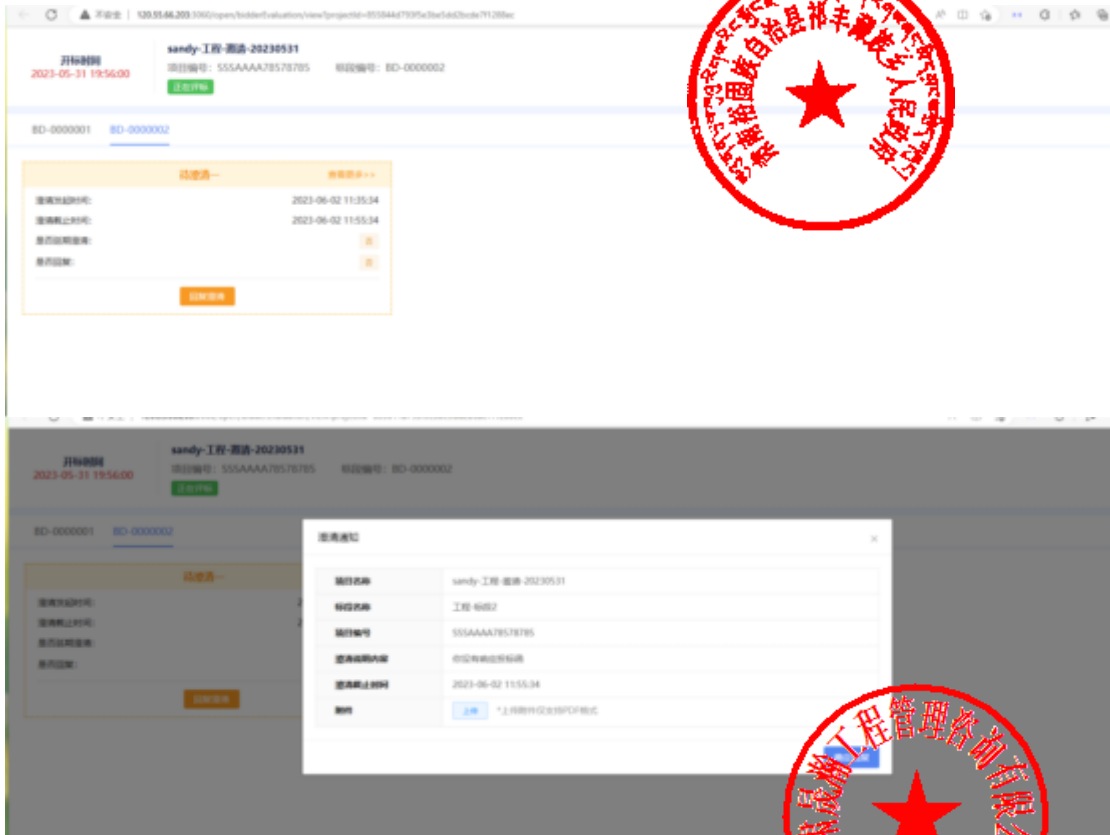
不安全 | 120.55.66.203:3060/open/bidderEvaluation/view?projectId=05594...

开标时间
2023-05-31 19:56:00

sandy-工程-圆通-20230531
项目编号：SSSAAAA78578785 标段编号：BD-0000002
正在评标

BD-0000001 BD-0000002

待澄清一 查看澄清>>
澄清发起时间: 2023-06-02 11:35:34
澄清截止时间: 2023-06-02 11:55:34
是否延期澄清: 否
是否回复: 否
回复澄清

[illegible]治县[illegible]乡人民政府

开标时间
2023-05-31 19:56:00

sandy-工程-圆通-20230531
项目编号：SSSAAAA78578785 标段编号：BD-0000002
正在评标

BD-0000001 BD-0000002

待澄清一
澄清发起时间:
澄清截止时间:
是否延期澄清:
是否回复:
回复澄清

澄清通知
| 项目名称 | sandy-工程-圆通-20230531 |
|---|---|
| 标段名称 | 工程-标段2 |
| 项目编号 | SSSAAAA78578785 |
| 澄清说明内容 | 你没有响应招标商 |
| 澄清截止时间 | 2023-06-02 11:55:34 |
| 附件 | 上传 *上传附件仅支持PDF格式 |

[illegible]工程管理咨询有限公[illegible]